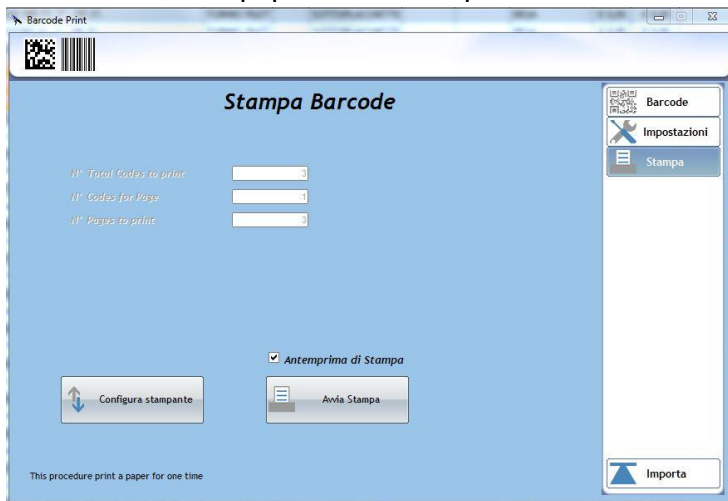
Barcode Print

Stampa Barcode

N° Total Codes to print 3
N° Codes for Page 1
N° Pages to print 3

Antemprima di Stampa

Configura stampante

Avvia Stampa

This procedure print a paper for one time

Barcode
Impostazioni
Stampa

Importa